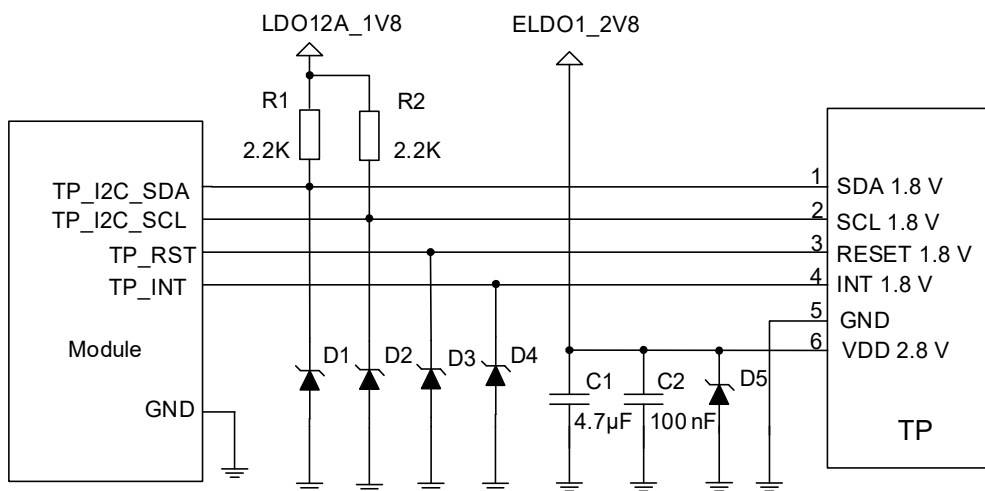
LDO12A_1V8

ELDO1_2V8

R1

2.2K

R2

2.2K

TP_I2C_SDA

TP_I2C_SCL

TP_RST

TP_INT

Module

GND

D1

D2

D3

D4

C1

4.7μF

C2

100 nF

D5

1 SDA 1.8 V

2 SCL 1.8 V

3 RESET 1.8 V

4 INT 1.8 V

5 GND

6 VDD 2.8 V

TP